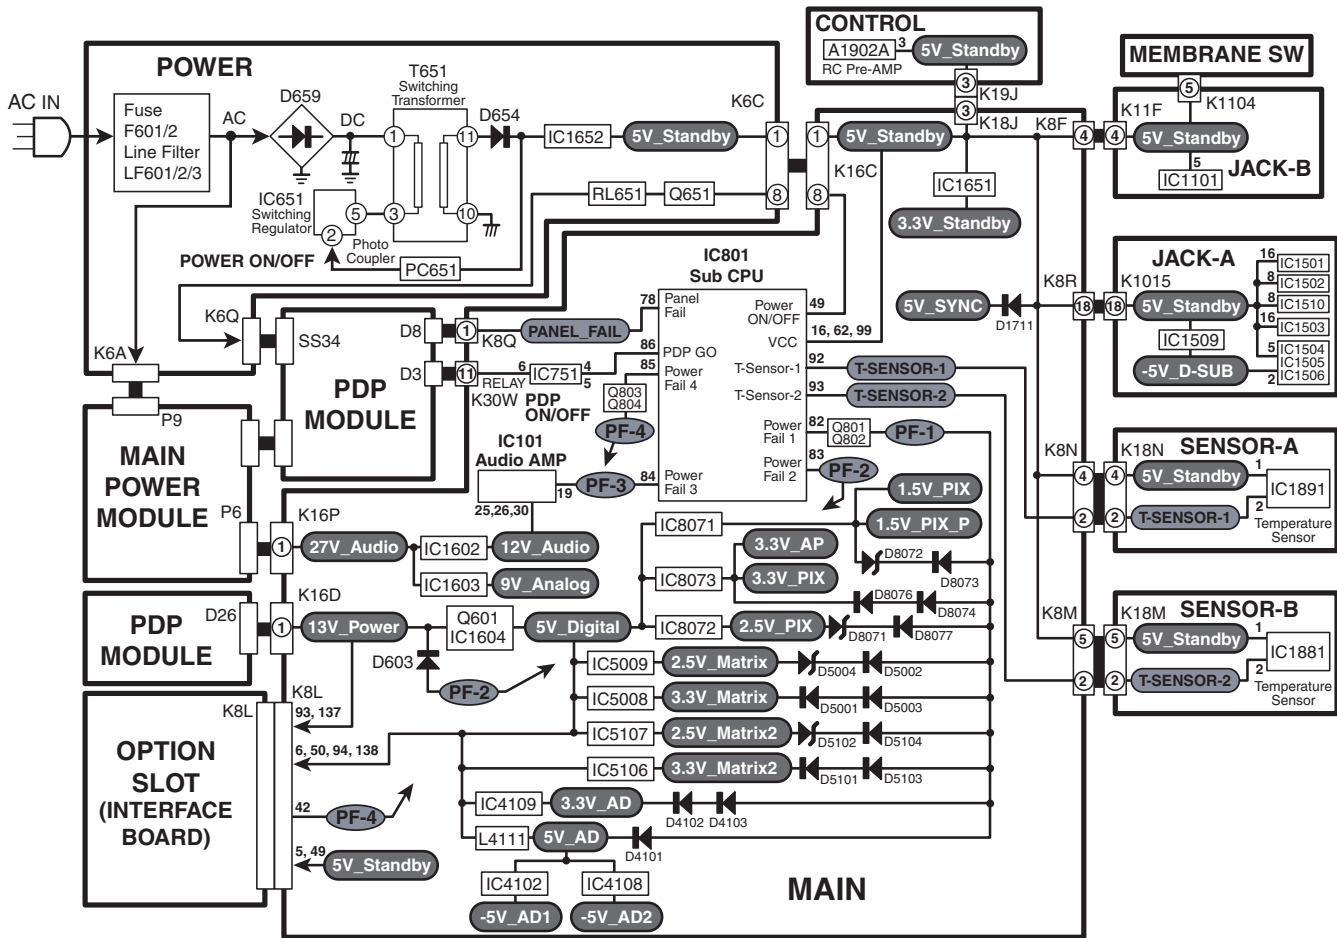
CONTROL
A1902A
3
5V_Standby
RC Pre-AMP

MEMBRANE SW

POWER

AC IN

Fuse
F601/2
Line Filter
LF601/2/3

AC

D659

DC

T651
Switching
Transformer

D654

IC1652

5V_Standby

K6C

3
3
K19J
K18J

1

1

5V_Standby

K8F

4

4

K11F

5

K1104

5V_Standby

5

IC1101

JACK-B

1

5

3

11

10

2

IC651
Switching
Regulator

Photo
Coupler

RL651

Q651

8

8

K16C

IC1651

3.3V_Standby

POWER ON/OFF

PC651

IC801
Sub CPU

JACK-A

16
IC1501
8
IC1502
8
IC1510
16
IC1503
5
IC1504
IC1505
2
IC1506

K1015

K8R

5V_SYNC

D1711

18

18

5V_Standby

IC1509

-5V_D-SUB

K6Q

SS34

D8

1

K8Q

PANEL_FAIL

78
Panel
Fail

Power
ON/OFF
49

VCC
16, 62, 99

K6A

D3

11

6

IC751

4

5

RELAY

K30W

86
PDP GO

85
Power
Fail 4

T-Sensor-1
92

T-SENSOR-1

T-Sensor-2
93

T-SENSOR-2

PDP
MODULE

PDP
ON/OFF

Q803
Q804

P9

PF-4

Power
Fail 1
82

Q801
Q802

PF-1

MAIN
POWER
MODULE

IC101
Audio AMP

19

PF-3

84
Power
Fail 3

Power
Fail 2
83

PF-2

K8N

K18N

SENSOR-A

4

4

5V_Standby

1

IC1891

2

2

T-SENSOR-1

2

Temperature
Sensor

P6

25,26,30

K16P

1

27V_Audio

IC1602

12V_Audio

IC1603

9V_Analog

IC8071

1.5V_PIX

1.5V_PIX_P

IC8073

3.3V_AP

3.3V_PIX

D8072

D8073

D8076

D8074

K8M

K18M

SENSOR-B

5

5

5V_Standby

1

IC1881

2

2

T-SENSOR-2

2

Temperature
Sensor

PDP
MODULE

D26

K16D

1

13V_Power

Q601
IC1604

5V_Digital

IC8072

2.5V_PIX

D8071

D8077

D603

PF-2

IC5009

2.5V_Matrix

D5004

D5002

K8L

K8L

93, 137

IC5008

3.3V_Matrix

D5001

D5003

OPTION
SLOT
(INTERFACE
BOARD)

6, 50, 94, 138

IC5107

2.5V_Matrix2

D5102

D5104

IC5106

3.3V_Matrix2

D5101

D5103

42

PF-4

IC4109

3.3V_AD

D4102

D4103

5, 49

5V_Standby

L4111

5V_AD

D4101

MAIN

IC4102

IC4108

-5V_AD1

-5V_AD2